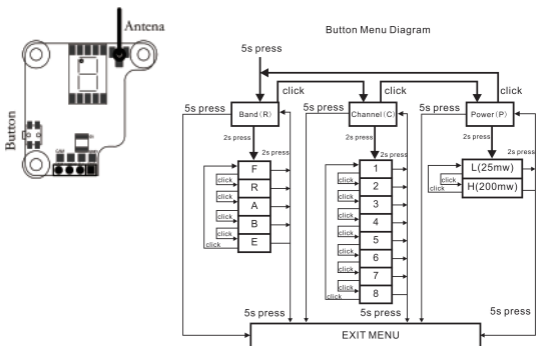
Antena

Button

Button Menu Diagram

5s press

click

click

click

5s press

Band (R)

5s press

Channel (C)

5s press

Power (P)

2s press

2s press

2s press

2s press

2s press

2s press

F

R

A

B

E

click

click

click

click

click

1

2

3

4

5

6

7

8

click

click

click

click

click

click

click

click

L(25mw)

H(200mw)

click

click

5s press

5s press

EXIT MENU